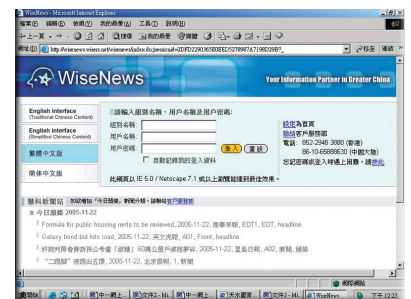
WiseNews - Microsoft Internet Explorer
檔案(F) 編輯(E) 檢視(V) 我的最愛(A) 工具(T) 說明(H)
上一頁 搜尋 我的最愛 媒體
網址(D) http://wisenews.wisers.net/wisenews/index.do;jsessionid=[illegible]
移至 連結

WiseNews
Your Information Partner in Greater China

English Interface (Traditional Chinese Content)
English Interface (Simplified Chinese Content)
繁體中文版
簡体中文版

請輸入組別名稱、用戶名稱及用戶密碼:
組別名稱
用戶名稱
用戶密碼
登入 重設
自動記錄我的登入資料

設定為首頁
聯絡客戶服務部
電話: 852-2948 3888 (香港)
86-10-65888630 (中國大陸)
忘記密碼或登入時遇上問題，請按此

此網頁以 IE 5.0 / Netscape 7.1 或以上瀏覽器達到最佳效果。

慧科新聞站 加試增加「今日預覽」新聞內容，請聯絡客戶服務部
今日新聞 2005-11-22
Formula for public housing rents to be reviewed, 2005-11-22, 南華早報, EDT1, EDT, headline
Galaxy bond bid hits road, 2005-11-22, 英文虎報, A01, Front, headline
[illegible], 2005-11-22, 星島日報, A02, 要聞, 頭條
"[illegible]" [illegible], 2005-11-22, 北京晨報, 1, 新聞

網際網路
開始 下午 12:27